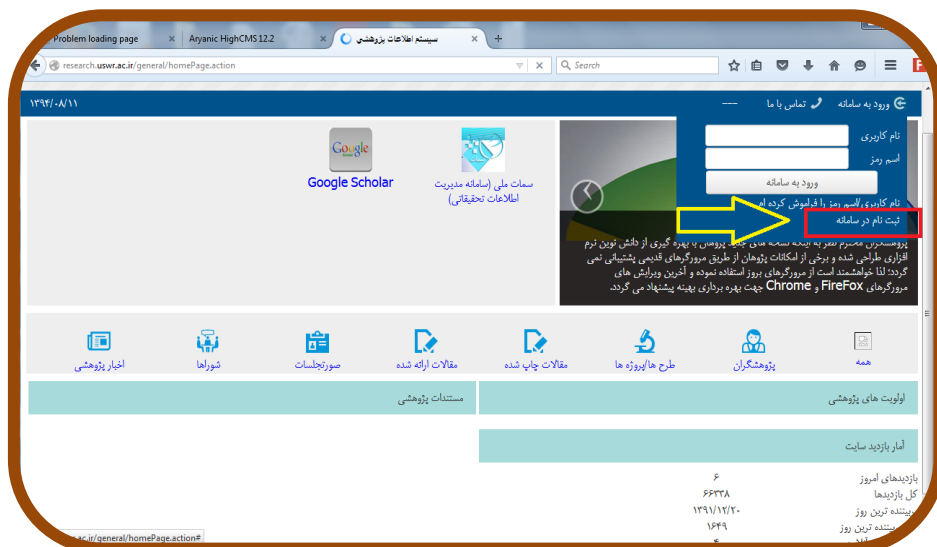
Problem loading page
Aryanic HighCMS 12.2
سیستم اطلاعات پژوهشی
research.uswr.ac.ir/general/homePage.action
Search

ورود به سامانه
تماس با ما
۱۳۹۴/۰۸/۱۱

نام کاربری
اسم رمز
ورود به سامانه
نام کاربری/اسم رمز را فراموش کرده اید
ثبت نام در سامانه

سمات ملی (سامانه مدیریت اطلاعات تحقیقاتی)
Google Scholar

پژوهشگران محترم نظر به اینکه نسخه های جدید پروش با بهره گیری از دانش نوین نرم افزاری طراحی شده و برخی از امکانات پژوهان از طریق مرورگرهای قدیمی پشتیبانی نمی گردد؛ لذا خواهشمند است از مرورگرهای بروز استفاده نموده و آخرین ویرایش های مرورگرهای FireFox و Chrome جهت بهره برداری بهینه پیشنهاد می گردد.

همه
پژوهشگران
طرح ها/پروژه ها
مقالات چاپ شده
مقالات ارائه شده
صورتجلسات
شوراها
اخبار پژوهشی

اولویت های پژوهشی
مستندات پژوهشی
آمار بازدید سایت
بازدیدهای امروز ۶
کل بازدیدها ۶۶۳۳۸
بیننده ترین روز ۱۳۹۱/۱۲/۲۰
بیننده ترین روز ۱۶۴۹
۴

ac.ir/general/homePage.action#